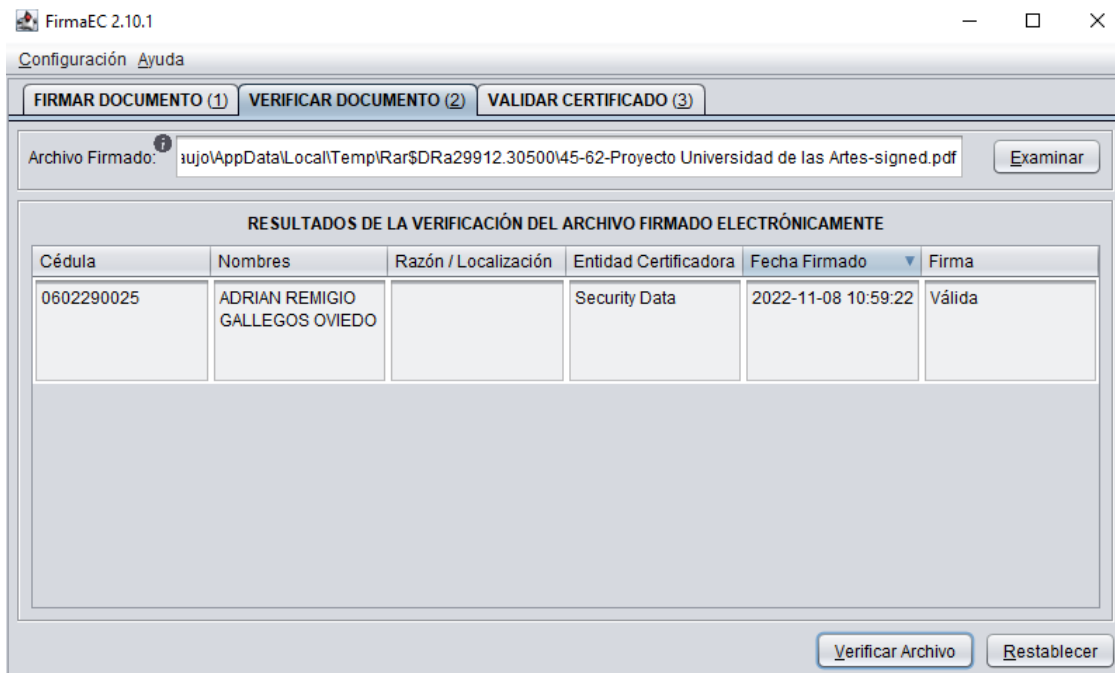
FirmaEC 2.10.1

Configuración Ayuda

FIRMAR DOCUMENTO (1) VERIFICAR DOCUMENTO (2) VALIDAR CERTIFICADO (3)

Archivo Firmado: aujo\AppData\Local\Temp\Rar$DRa29912.30500\45-62-Proyecto Universidad de las Artes-signed.pdf Examinar

RESULTADOS DE LA VERIFICACIÓN DEL ARCHIVO FIRMADO ELECTRÓNICAMENTE

| Cédula | Nombres | Razón / Localización | Entidad Certificadora | Fecha Firmado | Firma |
|---|---|---|---|---|---|
| 0602290025 | ADRIAN REMIGIO GALLEGOS OVIEDO | | Security Data | 2022-11-08 10:59:22 | Válida |

Verificar Archivo Restablecer